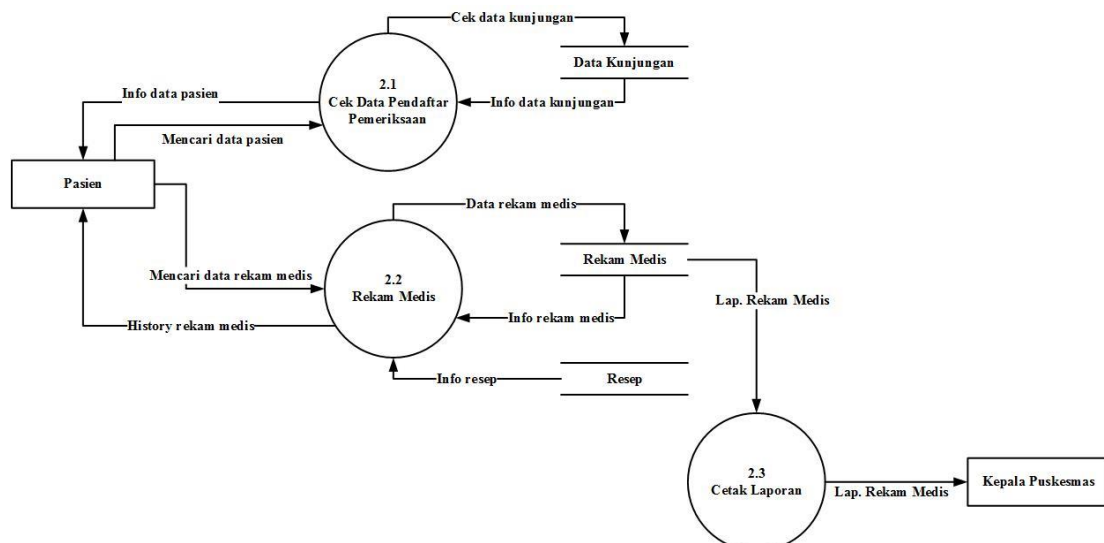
Cek data kunjungan

2.1
Cek Data Pendaftar Pemeriksaan

Data Kunjungan

Info data pasien

Info data kunjungan

Mencari data pasien

Pasien

Data rekam medis

Mencari data rekam medis

2.2
Rekam Medis

Rekam Medis

Lap. Rekam Medis

History rekam medis

Info rekam medis

Info resep

Resep

2.3
Cetak Laporan

Lap. Rekam Medis

Kepala Puskesmas